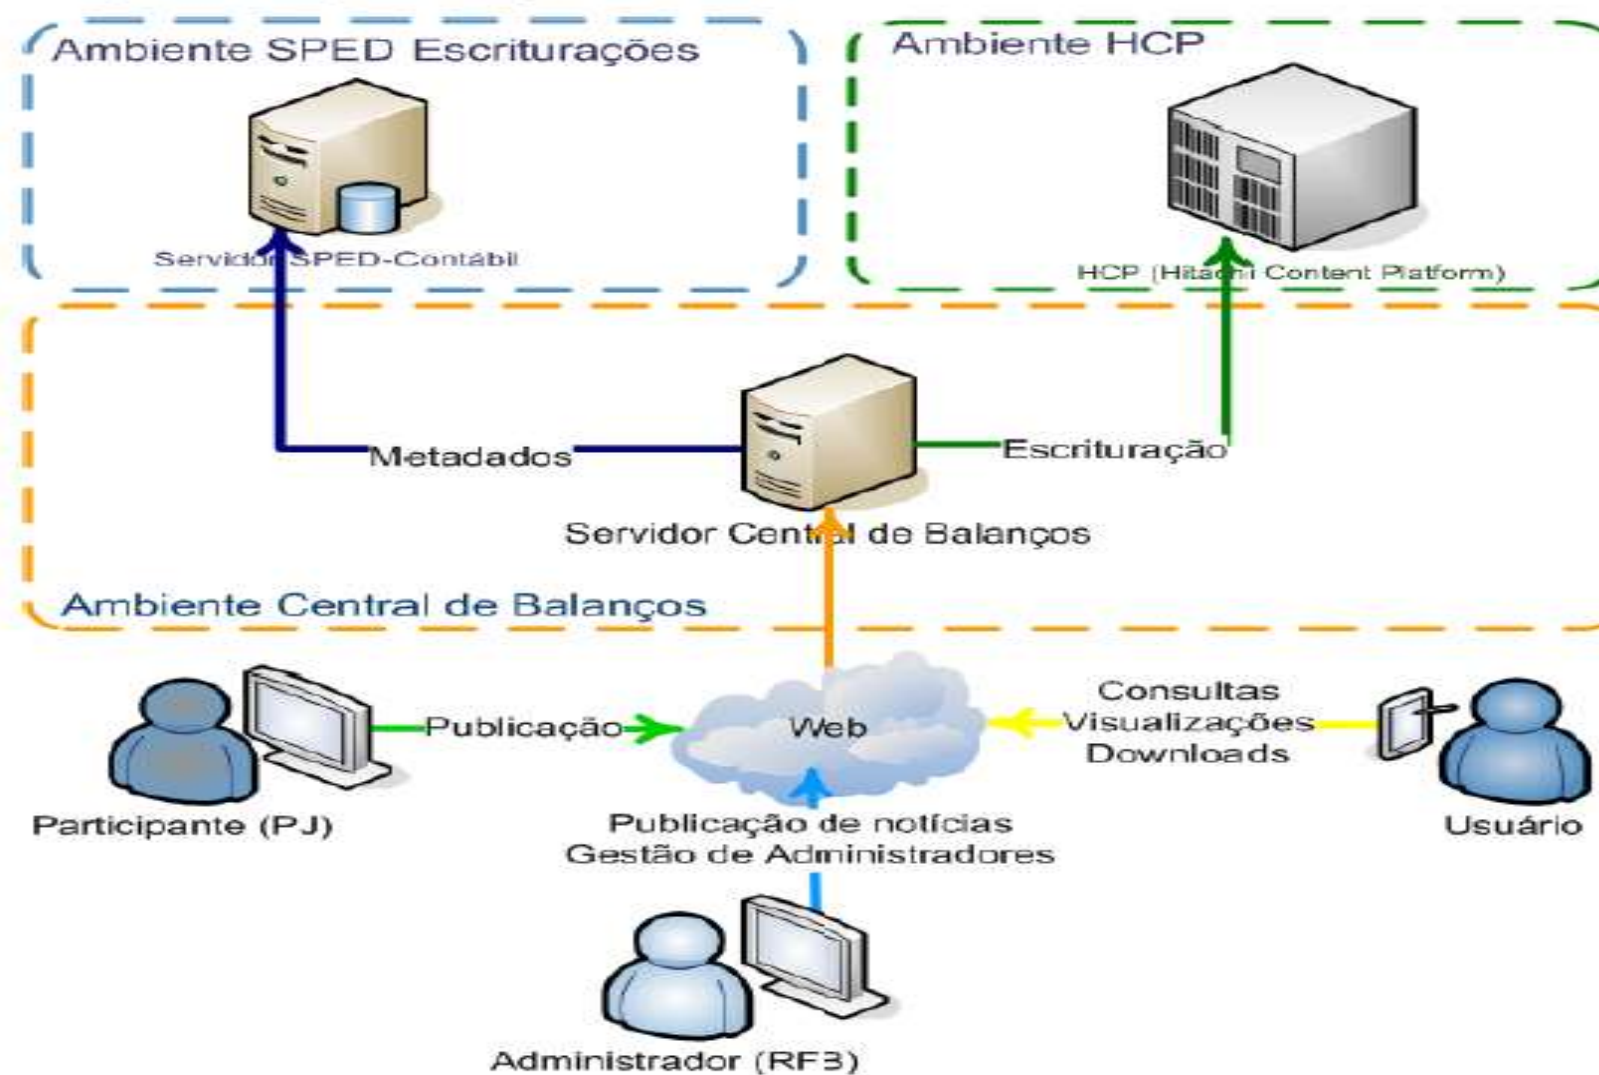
Ambiente SPED Escriturações

Servidor SPED-Contábil

Ambiente HCP

HCP (Hitachi Content Platform)

Metadados

Escrituração

Servidor Central de Balanços

Ambiente Central de Balanços

Publicação

Web

Consultas
Visualizações
Downloads

Participante (PJ)

Publicação de notícias
Gestão de Administradores

Usuário

Administrador (RFB)